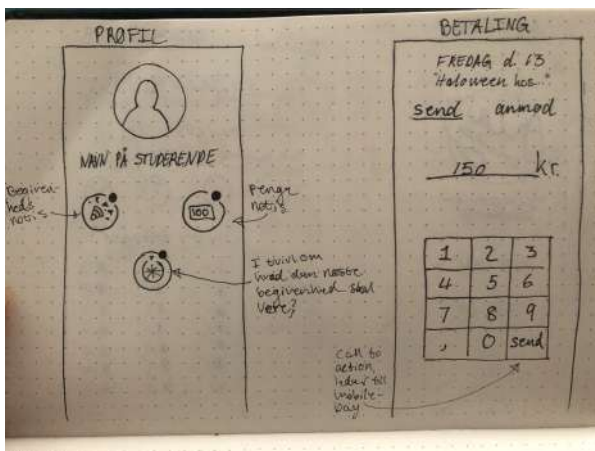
PROFIL

NAVN PÅ STUDERENDE

Begiven-heds notis

Penge notis

100

I tvivl om hvad den næste begivenhed skal være?

BETALING

FREDAG d. 13 "Haloween hos..."

send anmod

150 kr.

| 1 | 2 | 3 |
|---|---|---|
| 4 | 5 | 6 |
| 7 | 8 | 9 |
| , | 0 | send |

Call to action leder til mobile-pay